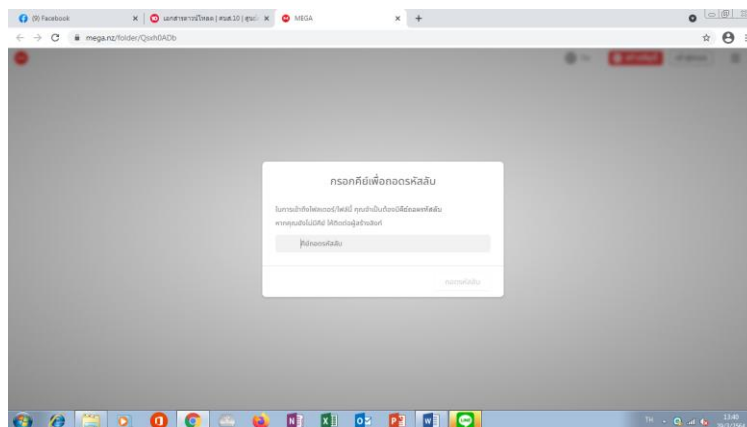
(9) Facebook
เอกสารดาวน์โหลด | สนส.10 | ศูนย์
MEGA
mega.nz/folder/Qsxh0ADb

กรอกคีย์เพื่อถอดรหัสลับ

ในการเข้าถึงโฟลเดอร์/ไฟล์นี้ คุณจำเป็นต้องมีคีย์ถอดรหัสลับ หากคุณยังไม่มีคีย์ ให้ติดต่อผู้สร้างลิงก์

คีย์ถอดรหัสลับ

ถอดรหัสลับ

TH
13:40